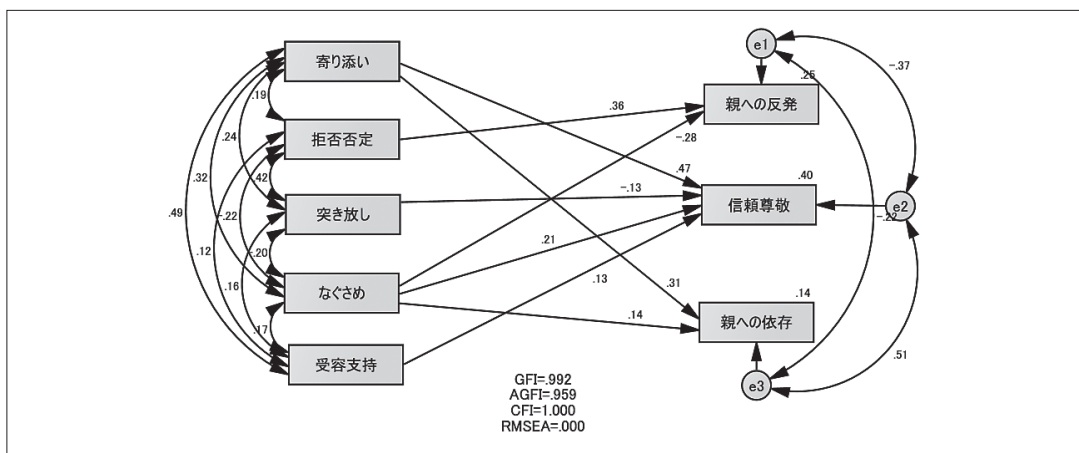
寄り添い
拒否否定
突き放し
なぐさめ
受容支持
.19
.24
.42
.32
-.22
.20
.49
.12
.16
.17
.36
-.28
.47
-.13
.21
.13
.31
.14
e1
e2
e3
.25
-.37
-.22
.51
親への反発
.40
信頼尊敬
.14
親への依存
GFI=.992
AGFI=.959
CFI=1.000
RMSEA=.000